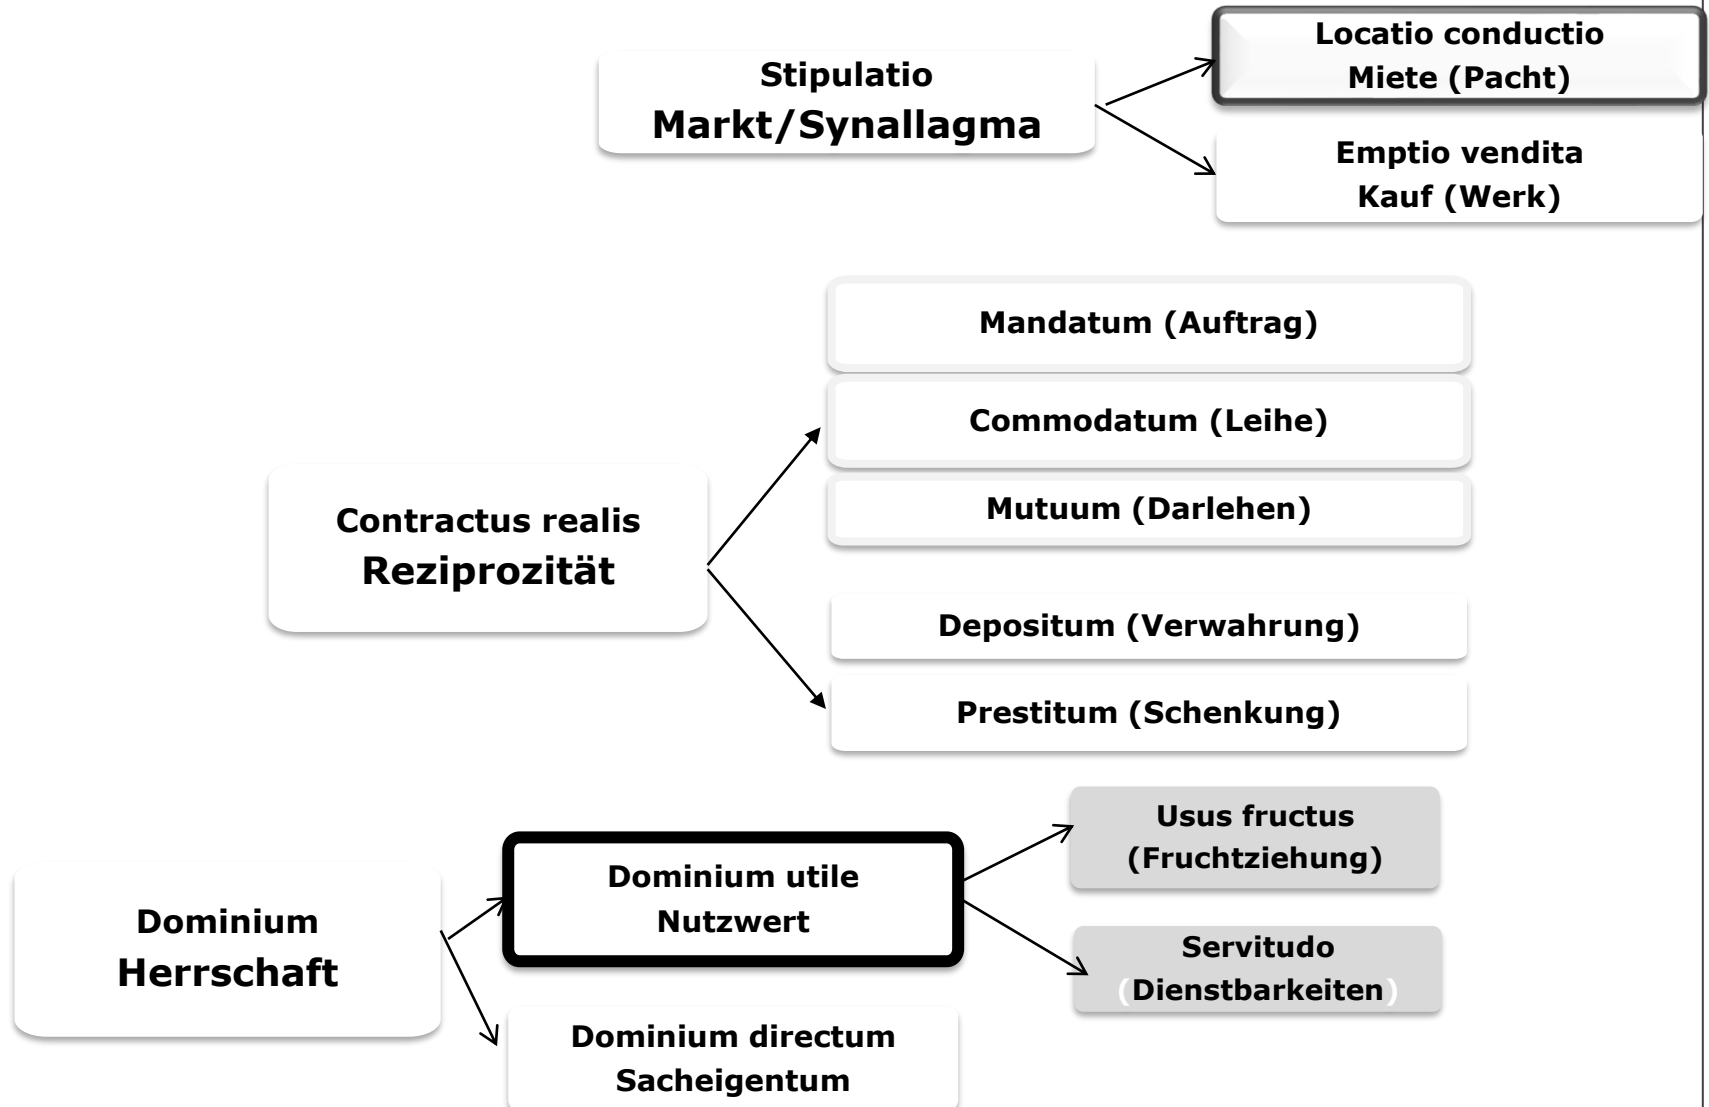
Stipulatio
Markt/Synallagma

Locatio conductio
Miete (Pacht)

Emptio vendita
Kauf (Werk)

Contractus realis
Reziprozität

Mandatum (Auftrag)

Commodatum (Leihe)

Mutuum (Darlehen)

Depositum (Verwahrung)

Prestitum (Schenkung)

Dominium
Herrschaft

Dominium utile
Nutzwert

Usus fructus
(Fruchtziehung)

Servitudo
(Dienstbarkeiten)

Dominium directum
Sacheigentum